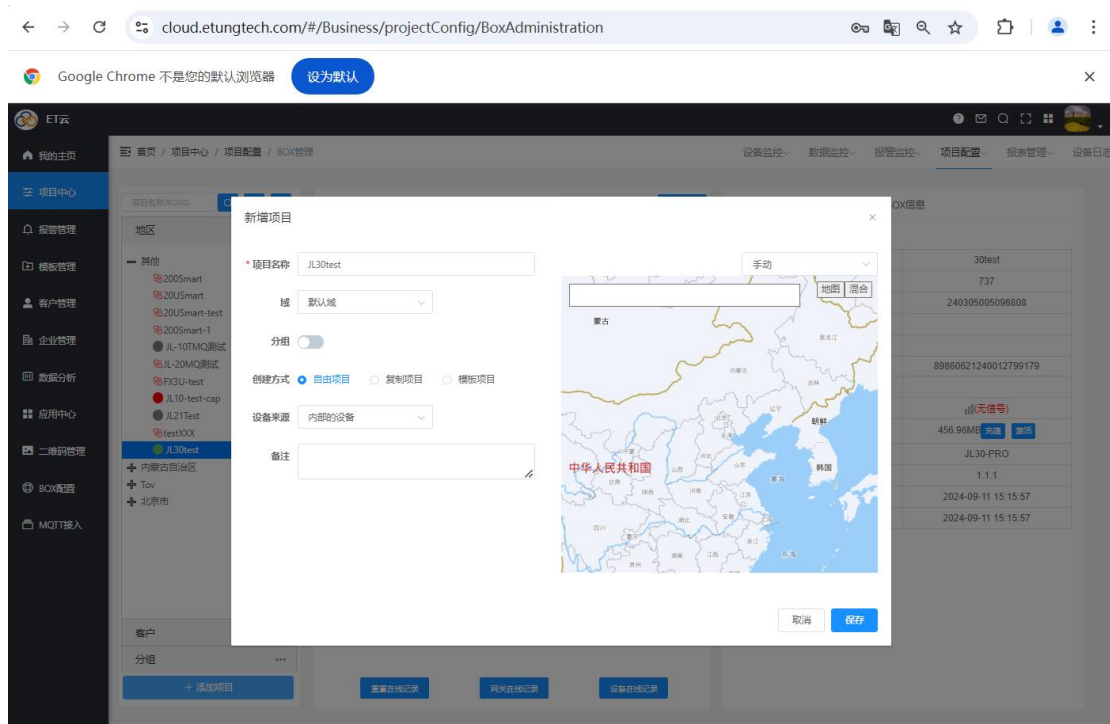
cloud.etungtech.com/#/Business/projectConfig/BoxAdministration

Google Chrome 不是您的默认浏览器 设为默认

ET云

我的主页
项目中心
报警管理
模板管理
客户管理
企业管理
数据分析
应用中心
二维码管理
BOX配置
MQTT接入

首页 / 项目中心 / 项目配置 / BOX管理

设备监控 数据监控 报警监控 项目配置 报表管理 设备日志

项目名称/BOXID

地区

— 其他
200Smart
20USmart
20USmart-test
200Smart-1
JL-10TMQ测试
JL-20MQ测试
FX3U-test
JL10-test-cap
JL21Test
testXXX
JL30test
+ 内蒙古自治区
+ Tov
+ 北京市

客户
分组
+ 添加项目

BOX信息
30test
737
240305005096808
89860621240012799179
(无信号)
456.96MB 充值 激活
JL30-PRO
1.1.1
2024-09-11 15:15:57
2024-09-11 15:15:57

重置在线记录 网关在线记录 设备在线记录

新增项目

* 项目名称 JL30test
域 默认域
分组
创建方式 自由项目 复制项目 模板项目
设备来源 内部的设备
备注

手动
地图 混合
蒙古
朝鲜
中华人民共和国
韩国

取消 保存